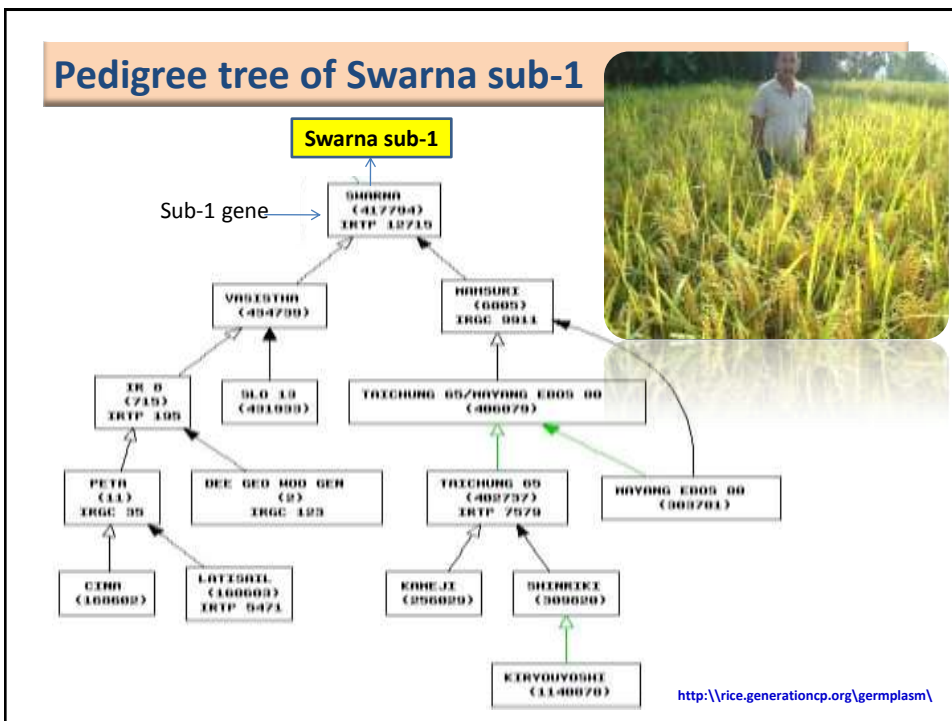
Pedigree tree of Swarna sub-1

Swarna sub-1

Sub-1 gene

SWARNA (417794) IRTP 12715

VASISTHA (434739)

MANSURI (6005) IRGC 9911

IR 8 (715) IRTP 195

SLO 13 (431933)

TAICHUNG 65/MAYANG EBOS 80 (406079)

PETA (11) IRGC 35

DEE GEO WOO GEN (2) IRGC 123

TAICHUNG 65 (402737) IRTP 7579

MAYANG EBOS 80 (303701)

CINA (168602)

LATISAIL (160603) IRTP 5471

KANEJI (256029)

SHINRIKI (309820)

KIRYOUYOSHI (1140870)

http:\\rice.generationcp.org\germplasm\